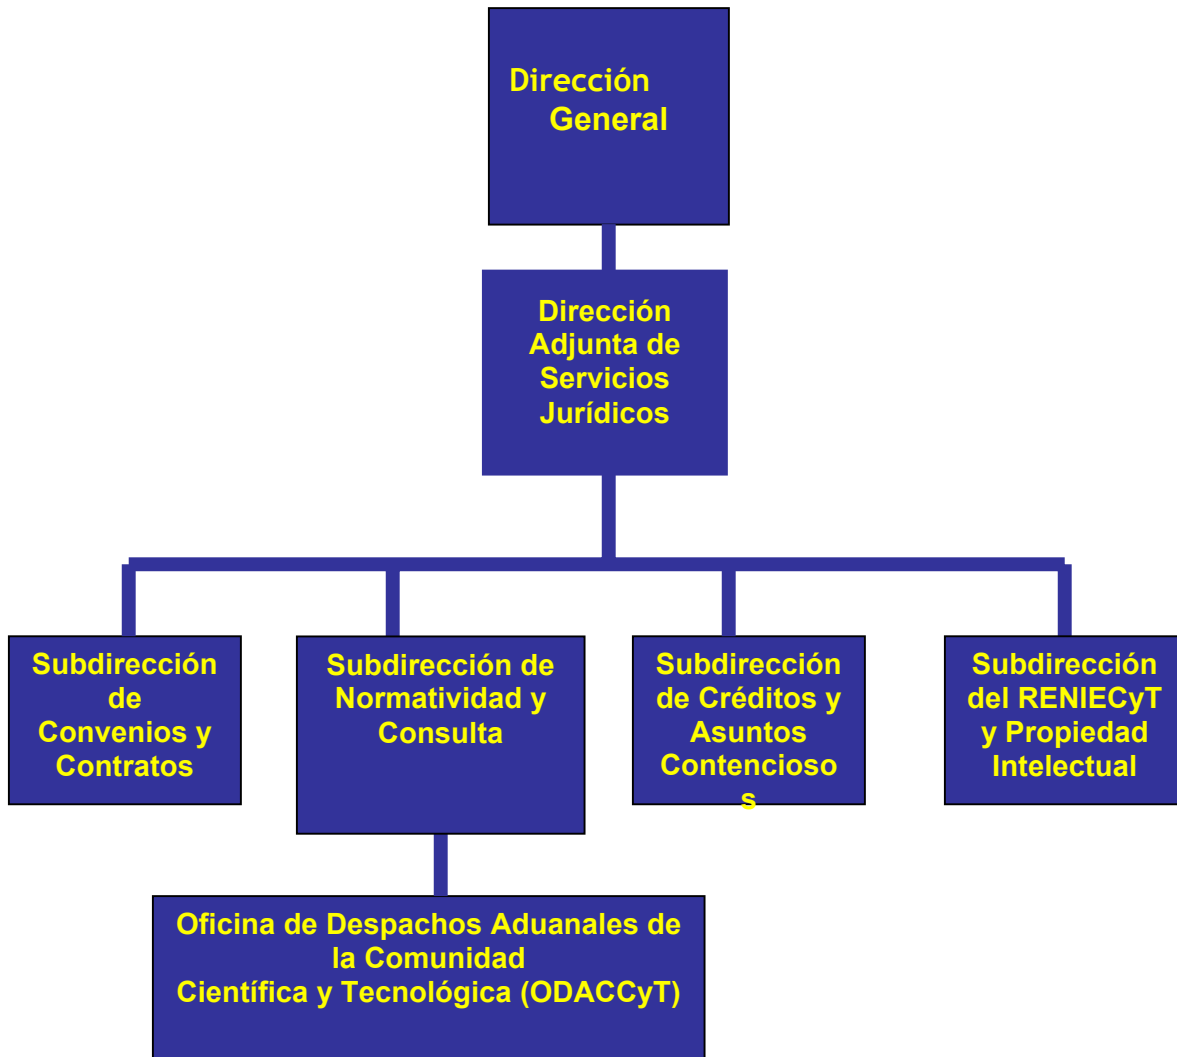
Dirección General

Dirección Adjunta de Servicios Jurídicos

Subdirección de Convenios y Contratos

Subdirección de Normatividad y Consulta

Subdirección de Créditos y Asuntos Contencioso s

Subdirección del RENIECyT y Propiedad Intelectual

Oficina de Despachos Aduanales de la Comunidad Científica y Tecnológica (ODACCyT)